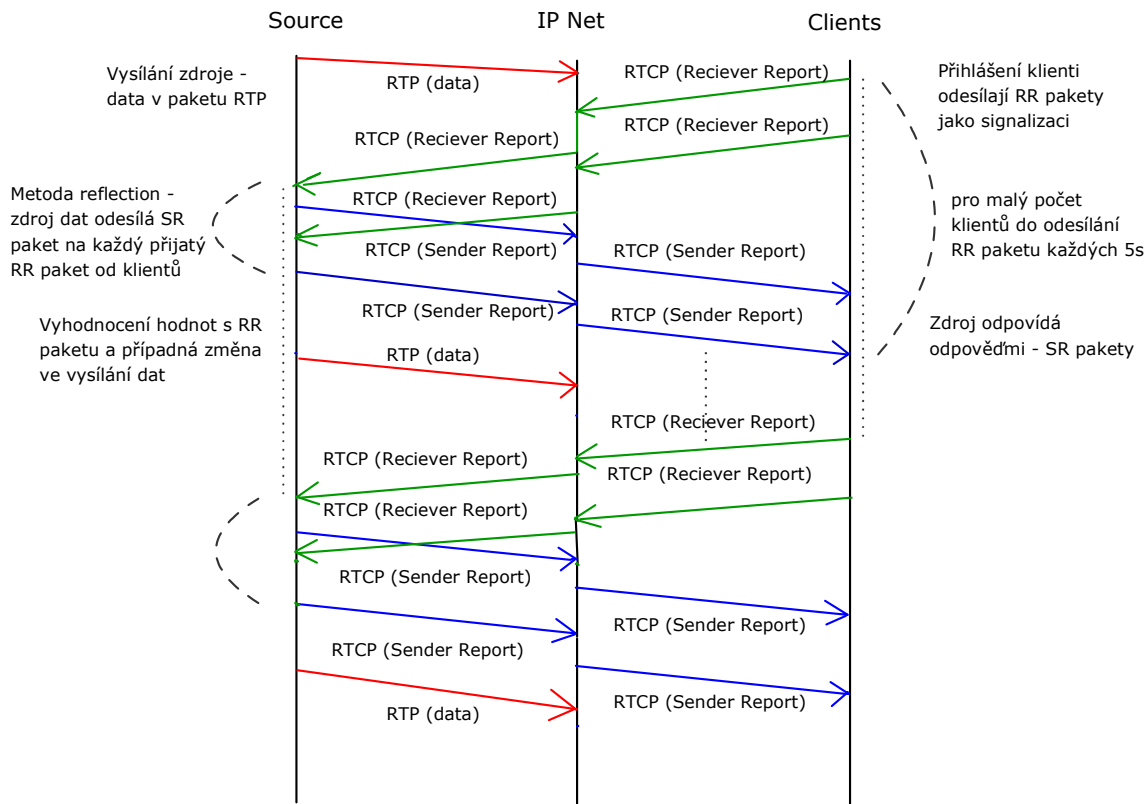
Source

IP Net

Clients

Vysílání zdroje - data v paketu RTP

RTP (data)

RTCP (Reciever Report)

Přihlášení klienti odesílají RR pakety jako signalizaci

RTCP (Reciever Report)

RTCP (Reciever Report)

Metoda reflection - zdroj dat odesílá SR paket na každý přijatý RR paket od klientů

RTCP (Reciever Report)

pro malý počet klientů do odesílání RR paketu každých 5s

RTCP (Sender Report)

RTCP (Sender Report)

RTCP (Sender Report)

RTCP (Sender Report)

Vyhodnocení hodnot s RR paketu a případná změna ve vysílání dat

Zdroj odpovídá odpověďmi - SR pakety

RTP (data)

RTCP (Reciever Report)

RTCP (Reciever Report)

RTCP (Reciever Report)

RTCP (Reciever Report)

RTCP (Sender Report)

RTCP (Sender Report)

RTCP (Sender Report)

RTCP (Sender Report)

RTP (data)